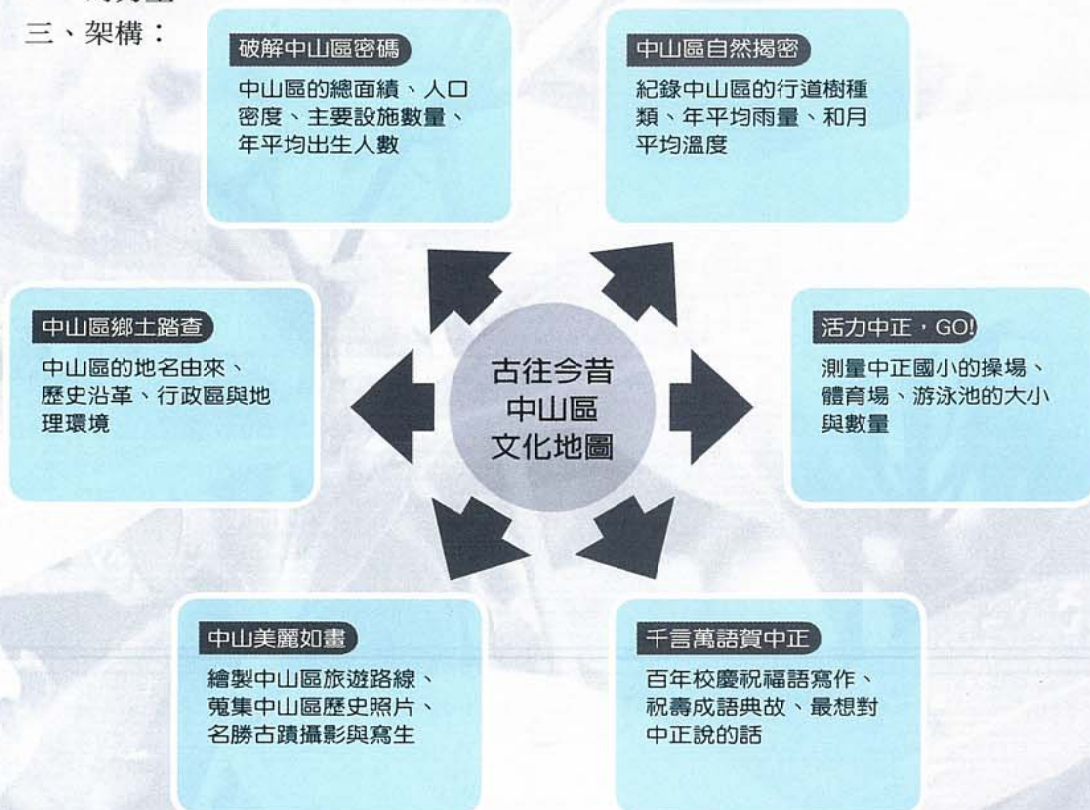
三、架構：

古往今昔
中山區
文化地圖

破解中山區密碼

中山區的總面積、人口密度、主要設施數量、年平均出生人數

中山區自然揭密

紀錄中山區的行道樹種類、年平均雨量、和月平均溫度

中山區鄉土踏查

中山區的地名由來、歷史沿革、行政區與地理環境

活力中正，GO!

測量中正國小的操場、體育場、游泳池的大小與數量

中山美麗如畫

繪製中山區旅遊路線、蒐集中山區歷史照片、名勝古蹟攝影與寫生

千言萬語賀中正

百年校慶祝福語寫作、祝壽成語典故、最想對中正說的話